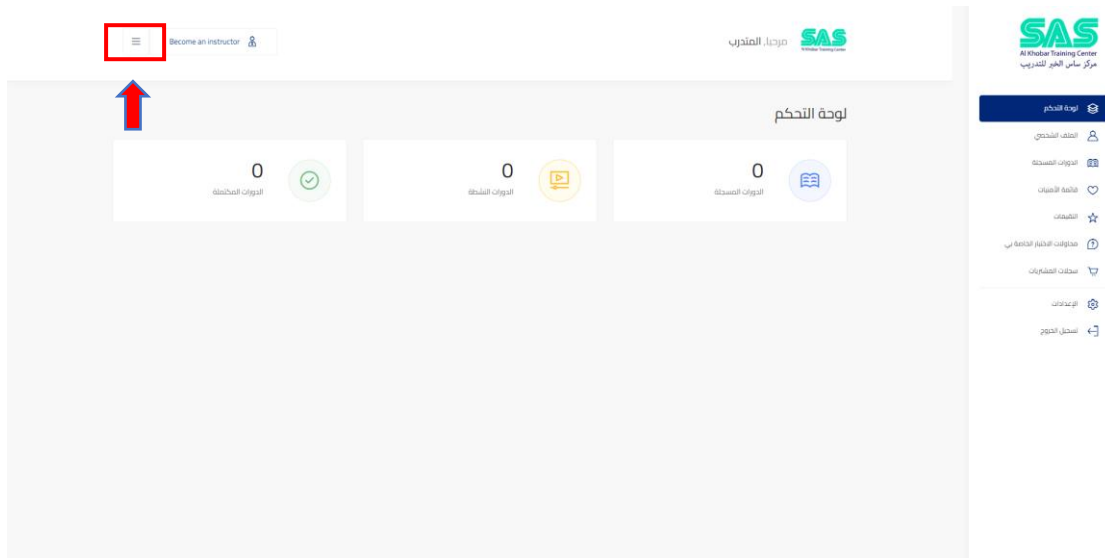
Become an instructor

مرحبا, المتدرب

SAS
Al Khobar Training Center

SAS
Al Khobar Training Center
مركز ساس الخبر للتدريب

لوحة التحكم

0
الدورات المكتملة

0
الدورات النشطة

0
الدورات المسجلة

لوحة التحكم
الملف الشخصي
الدورات المسجلة
قائمة الأمنيات
التقييمات
محاولات الاختبار الخاصة بي
سجلات المشتريات
الإعدادات
تسجيل الخروج